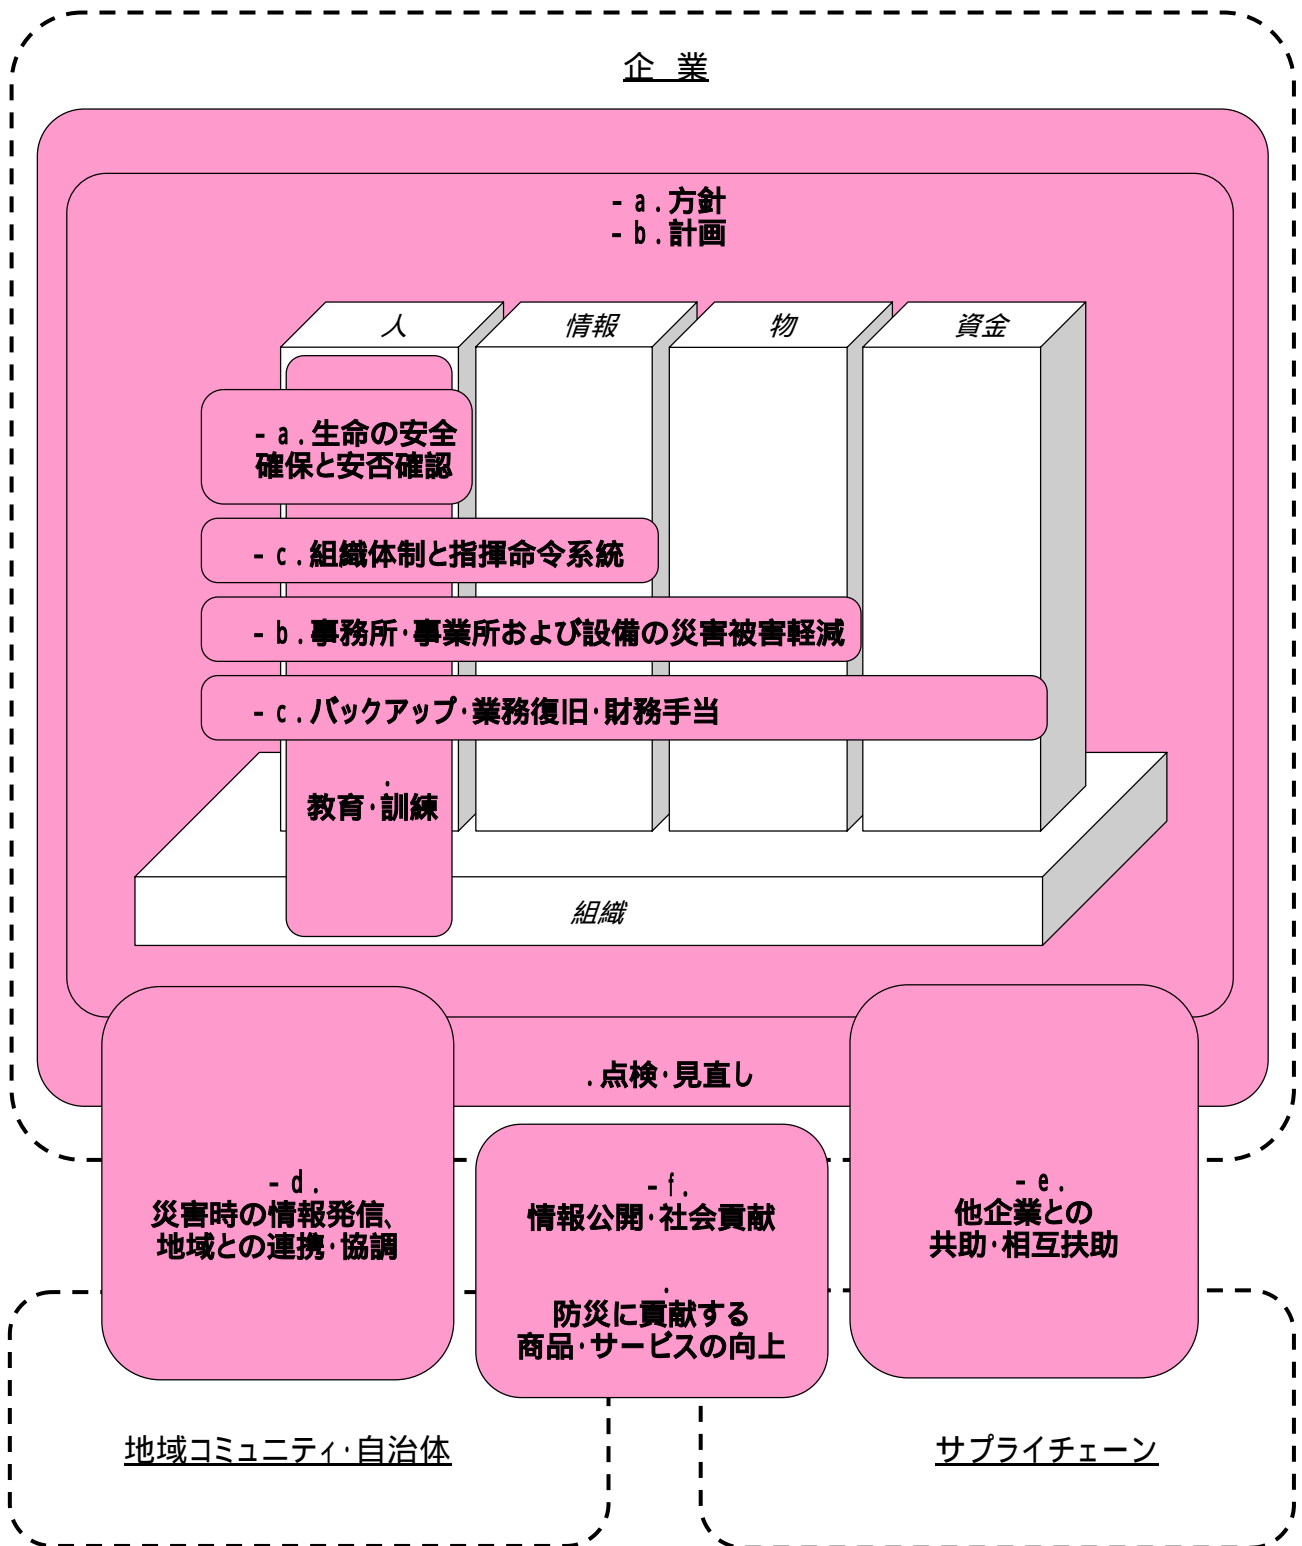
企　業

- a . 方針
- b . 計画

人

情報

物

資金

- a . 生命の安全確保と安否確認

- c . 組織体制と指揮命令系統

- b . 事務所･事業所および設備の災害被害軽減

- c . バックアップ･業務復旧･財務手当

.
教育･訓練

組織

. 点検･見直し

- d .
災害時の情報発信、地域との連携･協調

- f .
情報公開･社会貢献

.
防災に貢献する商品･サービスの向上

- e .
他企業との共助･相互扶助

地域コミュニティ･自治体

サプライチェーン